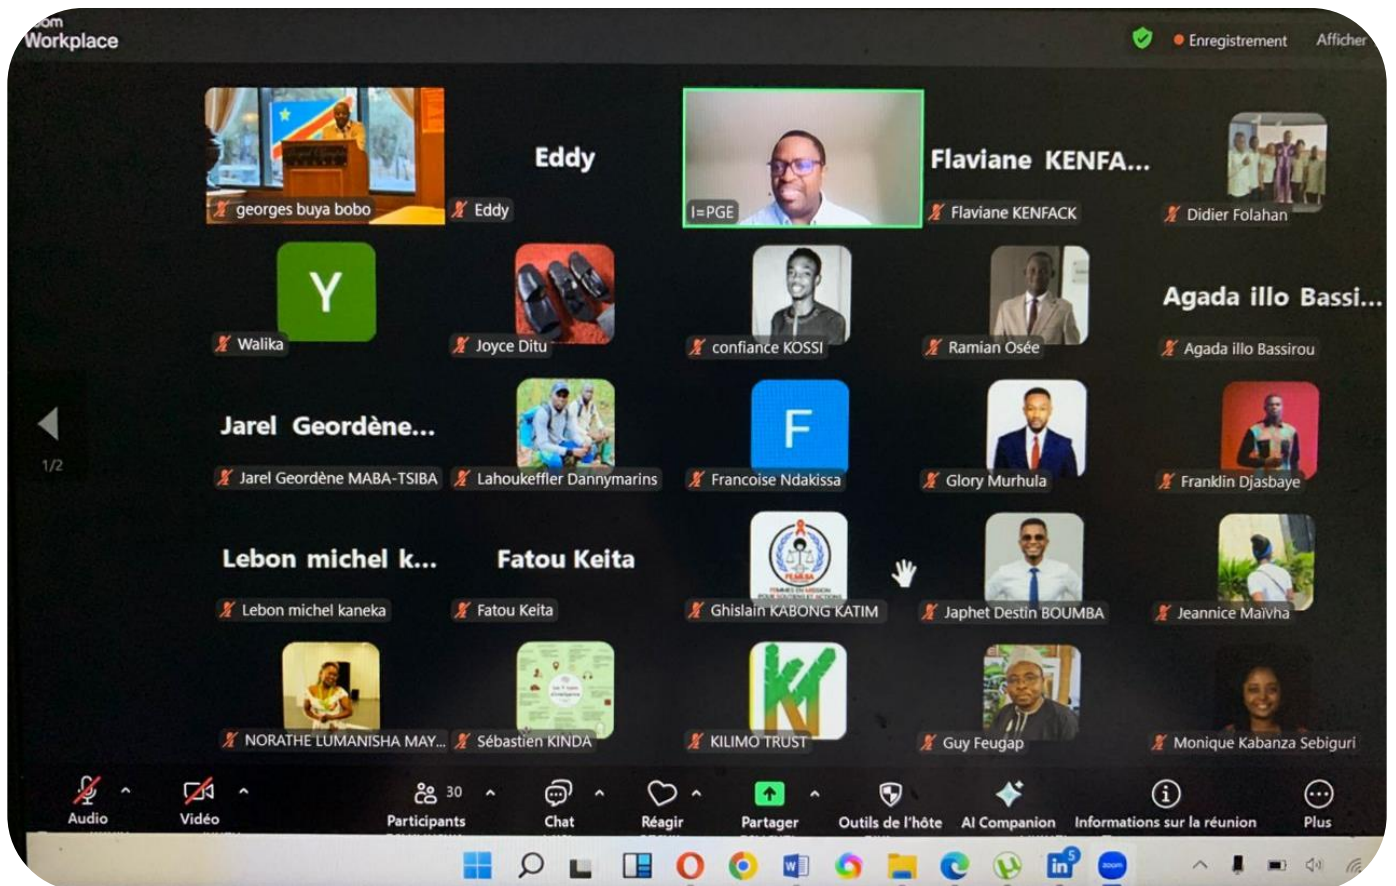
Zoom Workplace

Enregistrement Afficher

georges buya bobo

Eddy

Eddy

I=PGE

Flaviane KENFA...

Flaviane KENFACK

Didier Folahan

Y

Walika

Joyce Ditu

confiance KOSSI

Ramian Osée

Agada illo Bassi...

Agada illo Bassirou

Jarel Geordène...

Jarel Geordène MABA-TSIBA

Lahoukeffler Dannymarins

F

Francoise Ndakissa

Glory Murhula

Franklin Djasbaye

1/2

Lebon michel k...

Lebon michel kaneka

Fatou Keita

Fatou Keita

Ghislain KABONG KATIM

Japhet Destin BOUMBA

Jeannice Maivha

NORATHE LUMANISHA MAY...

Sébastien KINDA

KILIMO TRUST

Guy Feugap

Monique Kabanza Sebiguri

Audio

Vidéo

30 Participants

Chat

Réagir

Partager

Outils de l'hôte

AI Companion

Informations sur la réunion

Plus